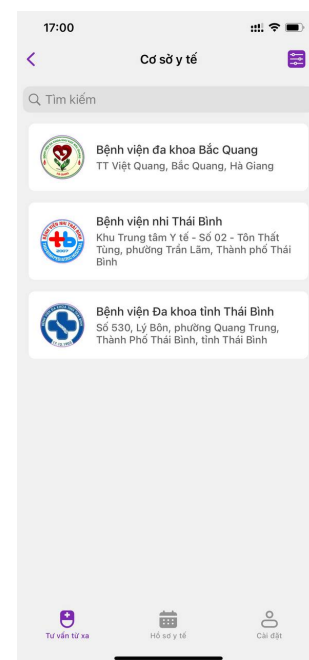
17:00

Cơ sở y tế

Tìm kiếm

Bệnh viện đa khoa Bắc Quang
TT Việt Quang, Bắc Quang, Hà Giang

Bệnh viện nhi Thái Bình
Khu Trung tâm Y tế - Số 02 - Tôn Thất Tùng, phường Trần Lãm, Thành phố Thái Bình

Bệnh viện Đa khoa tỉnh Thái Bình
Số 530, Lý Bôn, phường Quang Trung, Thành Phố Thái Bình, tỉnh Thái Bình

Tư vấn từ xa
Hồ sơ y tế
Cài đặt